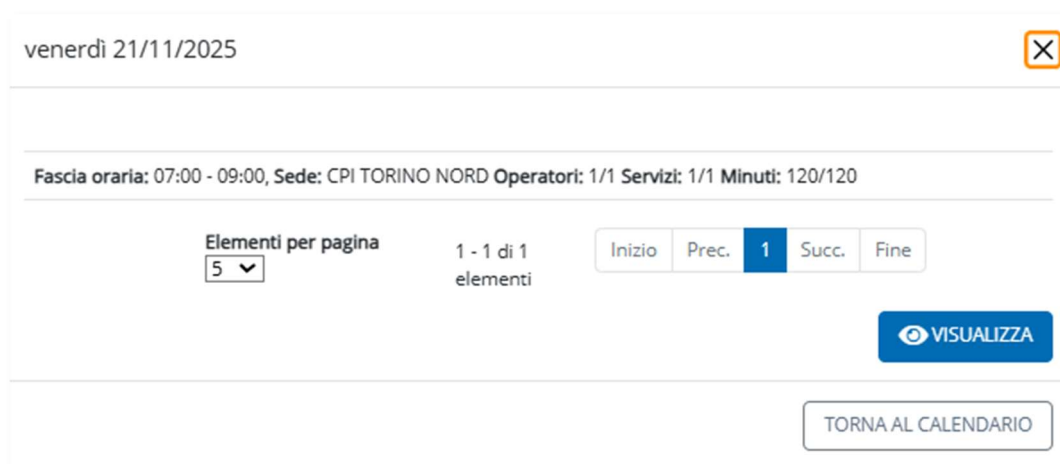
venerdì 21/11/2025

Fascia oraria: 07:00 - 09:00, Sede: CPI TORINO NORD Operatori: 1/1 Servizi: 1/1 Minuti: 120/120

Elementi per pagina
5

1 - 1 di 1 elementi

Inizio | Prec. | 1 | Succ. | Fine

VISUALIZZA

TORNA AL CALENDARIO